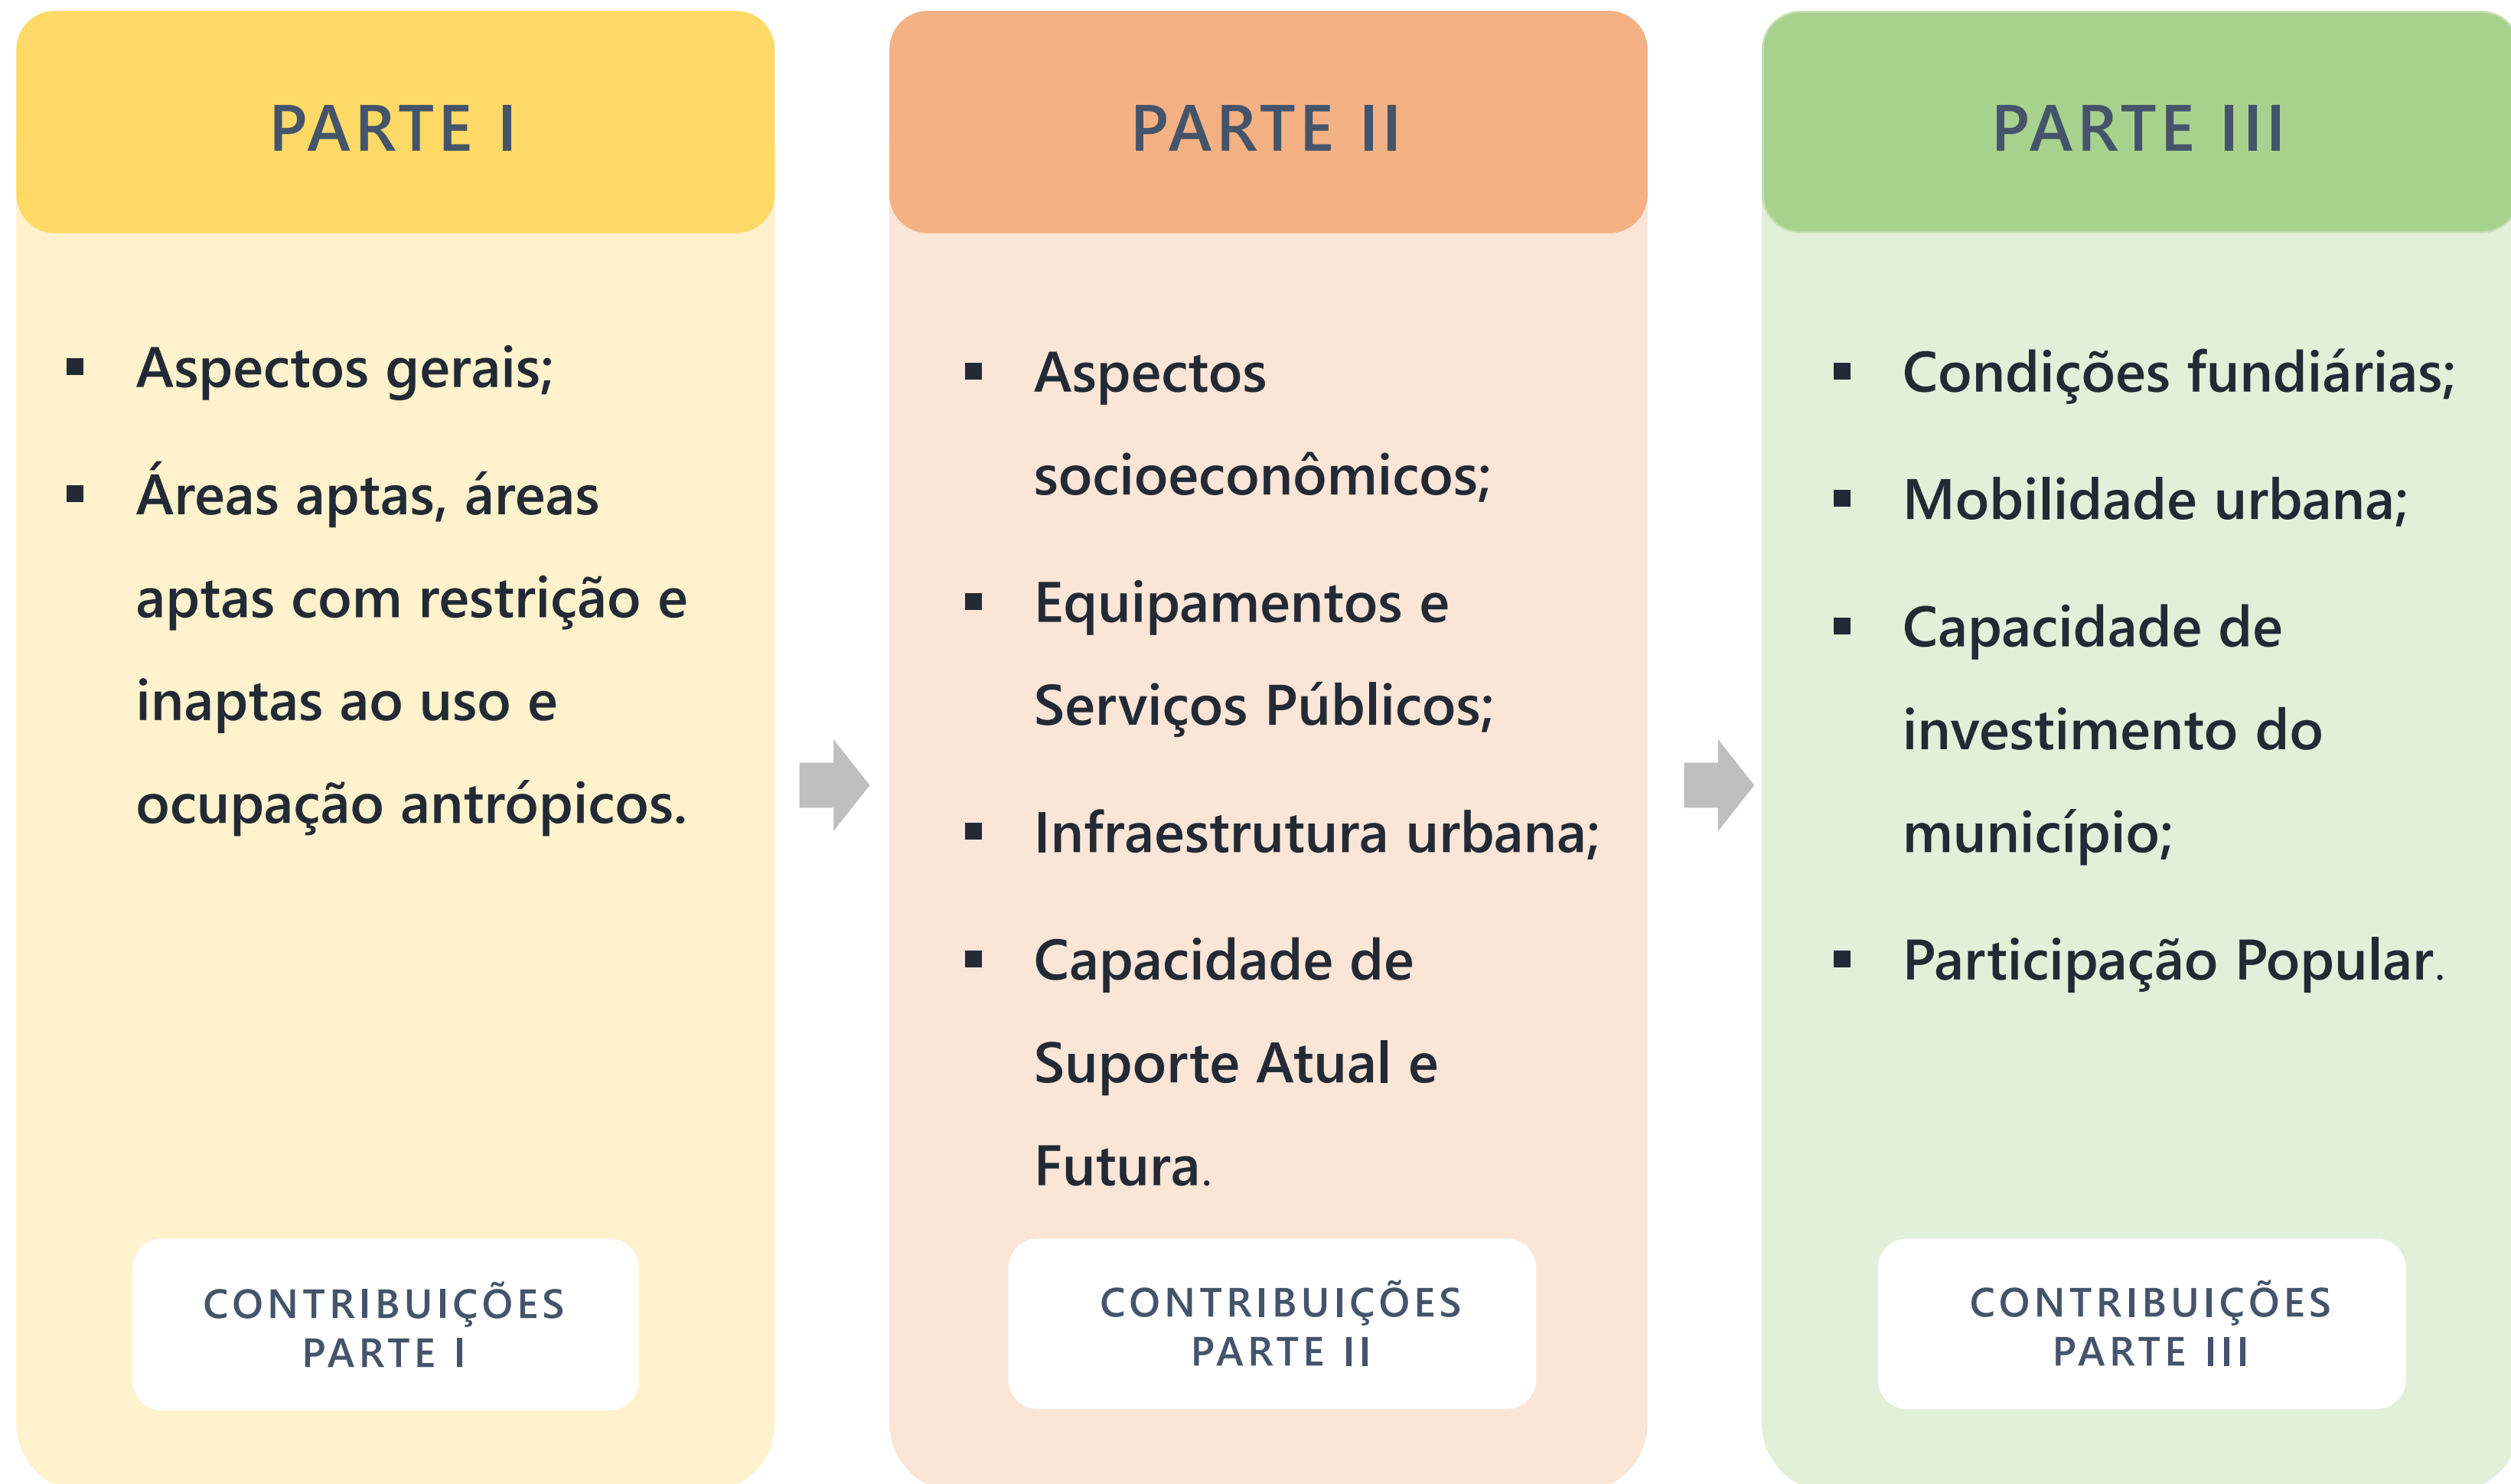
PARTE I

- Aspectos gerais;
- Áreas aptas, áreas aptas com restrição e inaptas ao uso e ocupação antrópicos.

CONTRIBUIÇÕES PARTE I

PARTE II

- Aspectos socioeconômicos;
- Equipamentos e Serviços Públicos;
- Infraestrutura urbana;
- Capacidade de Suporte Atual e Futura.

CONTRIBUIÇÕES PARTE II

PARTE III

- Condições fundiárias;
- Mobilidade urbana;
- Capacidade de investimento do município;
- Participação Popular.

CONTRIBUIÇÕES PARTE III